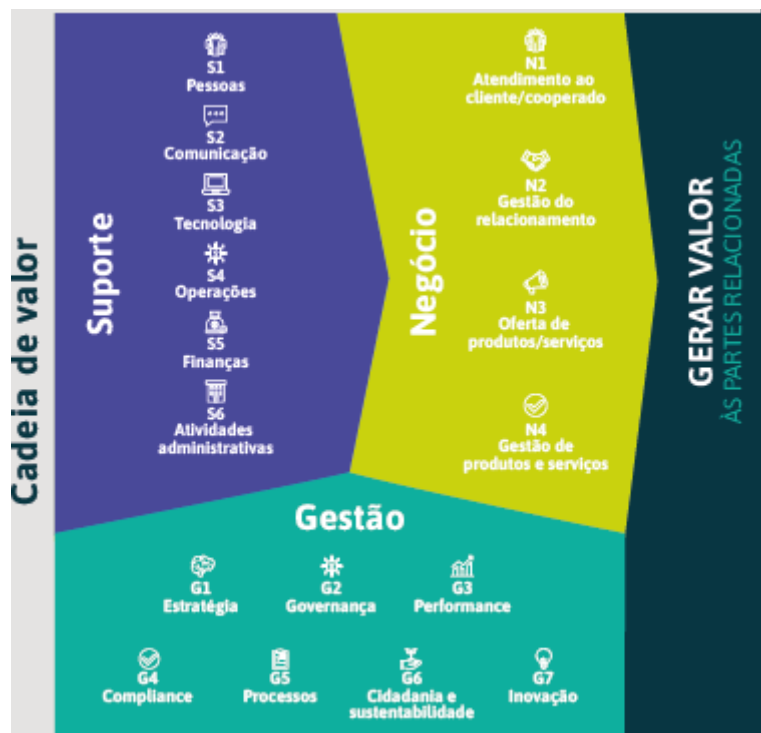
Cadeia de valor

Suporte

S1
Pessoas

S2
Comunicação

S3
Tecnologia

S4
Operações

S5
Finanças

S6
Atividades administrativas

Negócio

N1
Atendimento ao cliente/cooperado

N2
Gestão do relacionamento

N3
Oferta de produtos/serviços

N4
Gestão de produtos e serviços

GERAR VALOR
ÀS PARTES RELACIONADAS

Gestão

G1
Estratégia

G2
Governança

G3
Performance

G4
Compliance

G5
Processos

G6
Cidadania e sustentabilidade

G7
Inovação